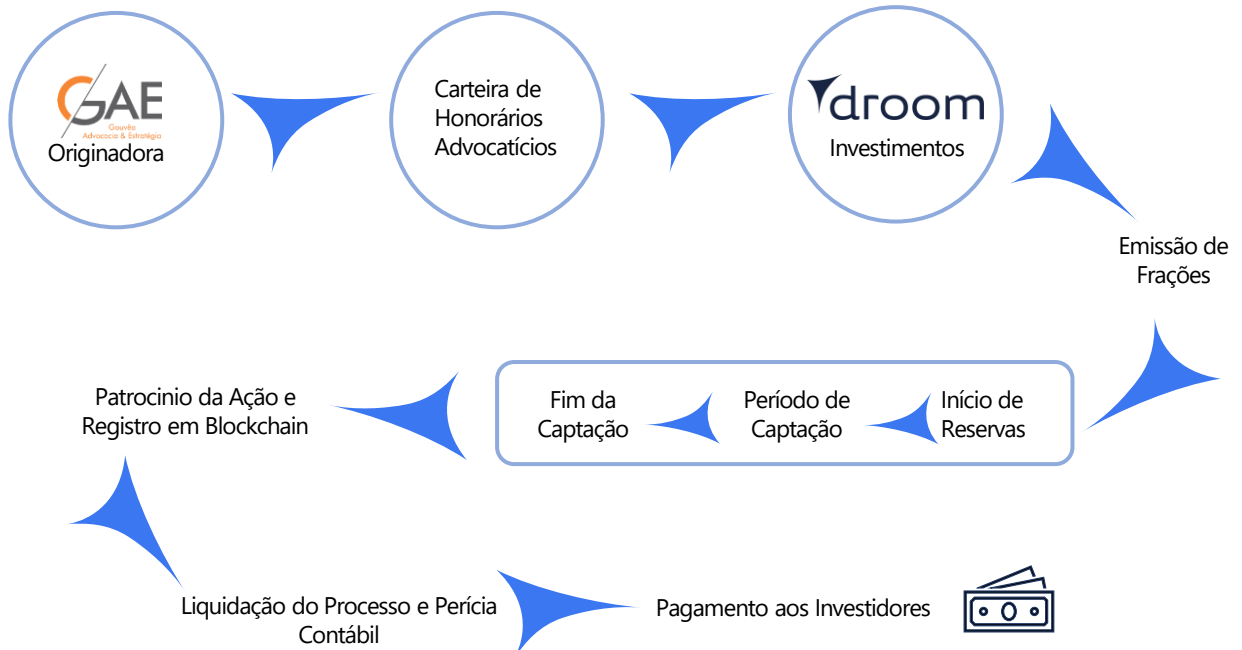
GAE
Gouvêa
Advocacia & Estratégia
Originadora

Carteira de Honorários Advocatícios

droom
Investimentos

Emissão de Frações

Início de Reservas

Período de Captação

Fim da Captação

Patrocinio da Ação e Registro em Blockchain

Liquidação do Processo e Perícia Contábil

Pagamento aos Investidores